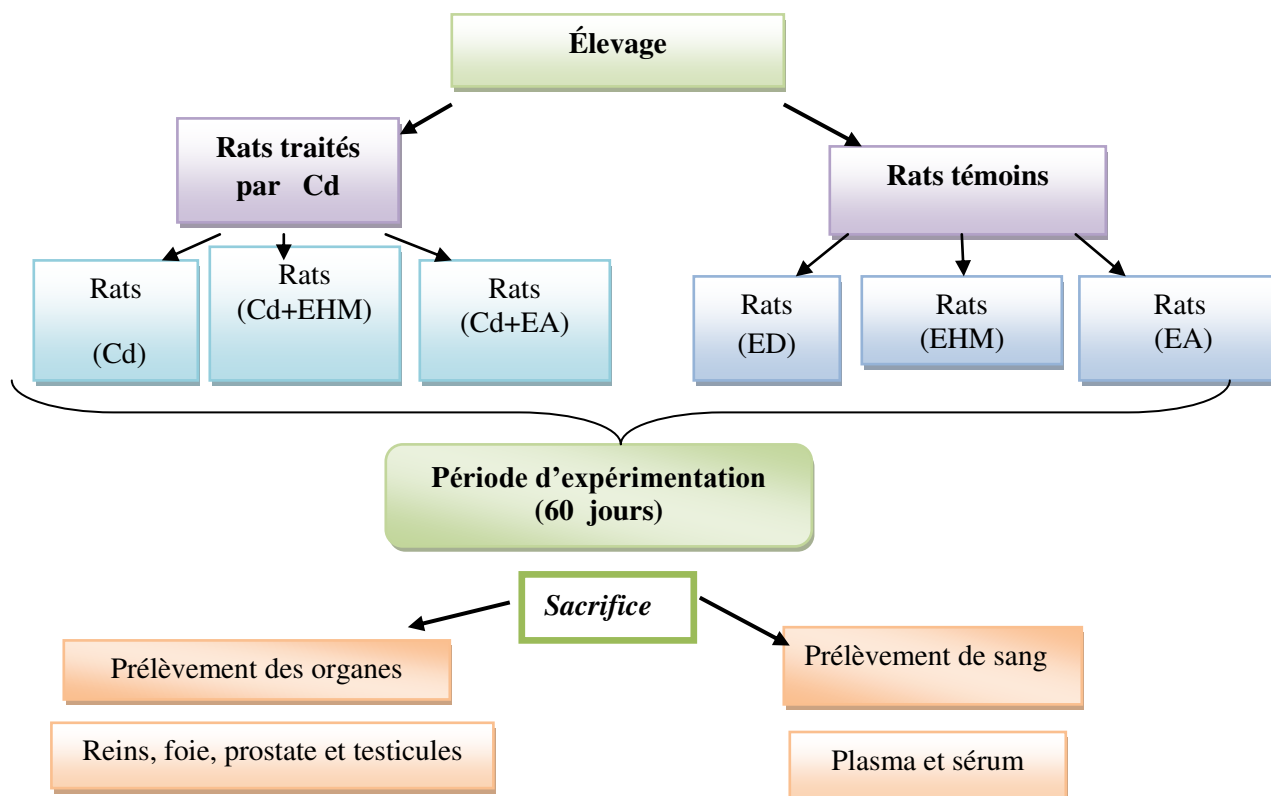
Élevage

Rats traités par Cd

Rats témoins

Rats (Cd)

Rats (Cd+EHM)

Rats (Cd+EA)

Rats (ED)

Rats (EHM)

Rats (EA)

Période d'expérimentation (60 jours)

Sacrifice

Prélèvement des organes

Reins, foie, prostate et testicules

Prélèvement de sang

Plasma et sérum